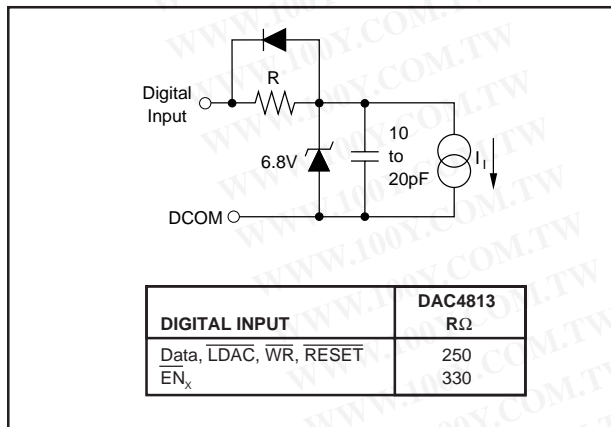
Digital Input

R

6.8V

10 to 20pF

$I_I$

DCOM

| DIGITAL INPUT | DAC4813 RΩ |
|---|---|
| Data, $\overline{LDAC}$, $\overline{WR}$, $\overline{RESET}$ | 250 |
| $\overline{EN_x}$ | 330 |

WWW.100Y.COM.TW